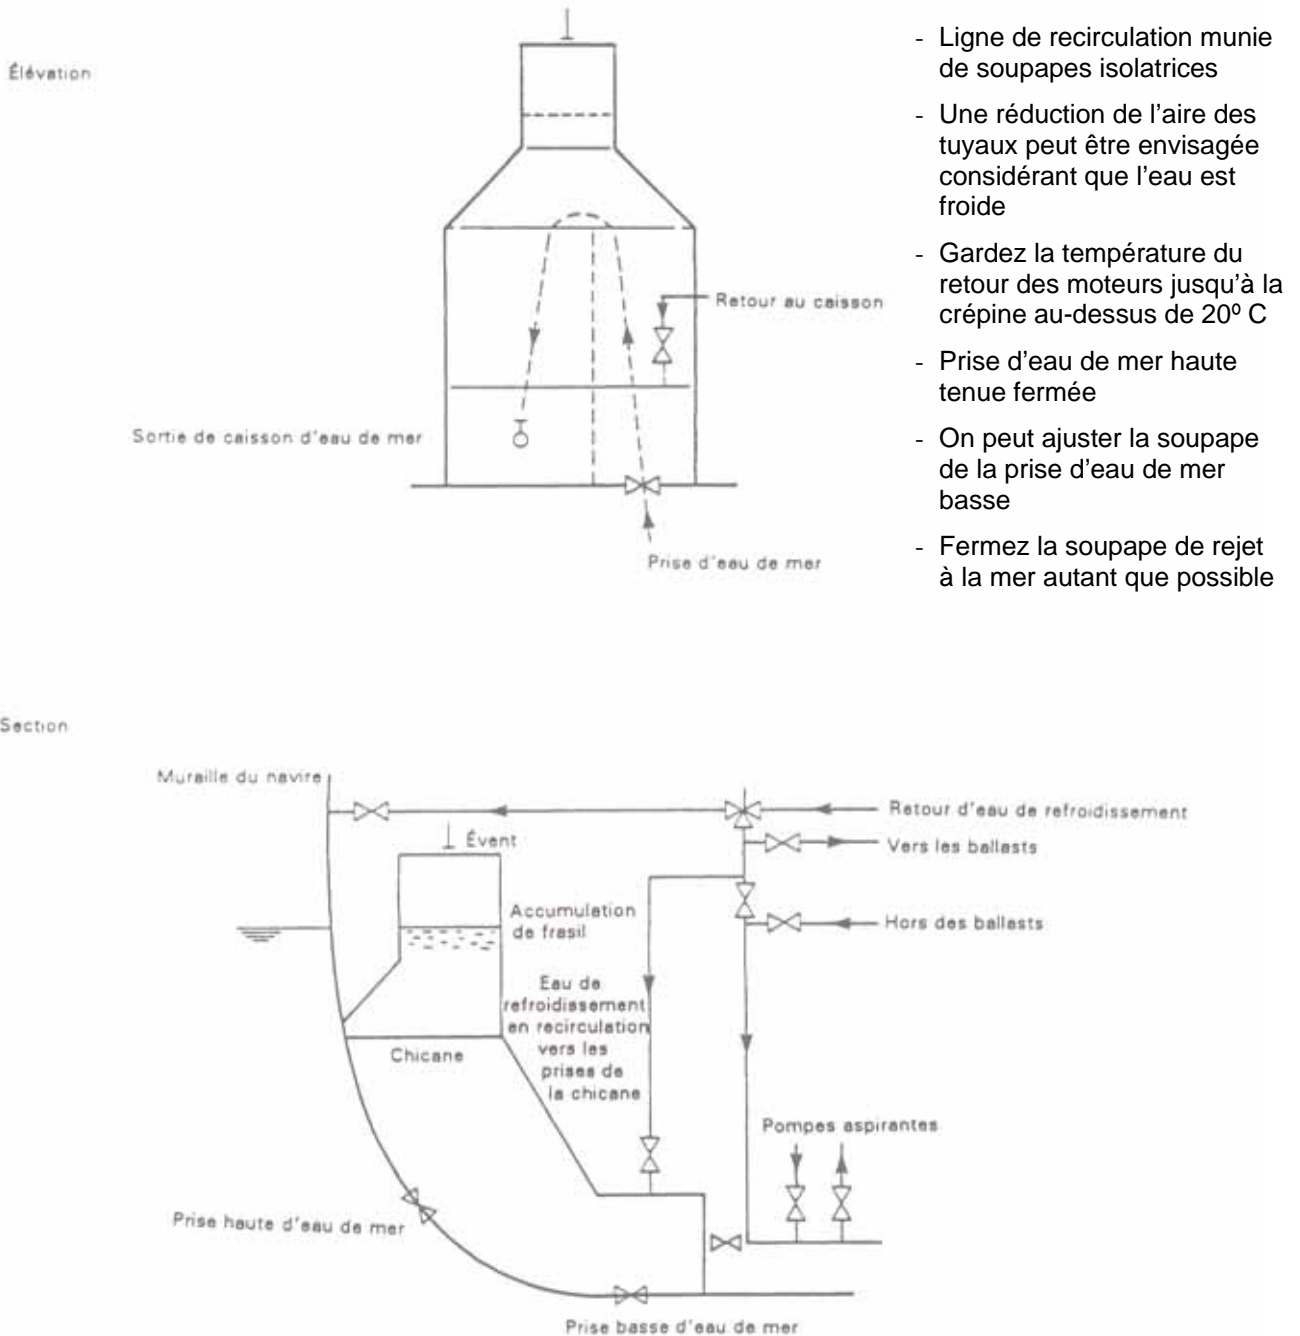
Élévation

Retour au caisson

Sortie de caisson d'eau de mer

Prise d'eau de mer

- Ligne de recirculation munie de soupapes isolatrices
- Une réduction de l'aire des tuyaux peut être envisagée considérant que l'eau est froide
- Gardez la température du retour des moteurs jusqu'à la crépine au-dessus de 20º C
- Prise d'eau de mer haute tenue fermée
- On peut ajuster la soupape de la prise d'eau de mer basse
- Fermez la soupape de rejet à la mer autant que possible

Section

Muraille du navire

Évent

Retour d'eau de refroidissement

Vers les ballasts

Hors des ballasts

Accumulation de frasil

Eau de refroidissement en recirculation vers les prises de la chicane

Chicane

Pompes aspirantes

Prise haute d'eau de mer

Prise basse d'eau de mer